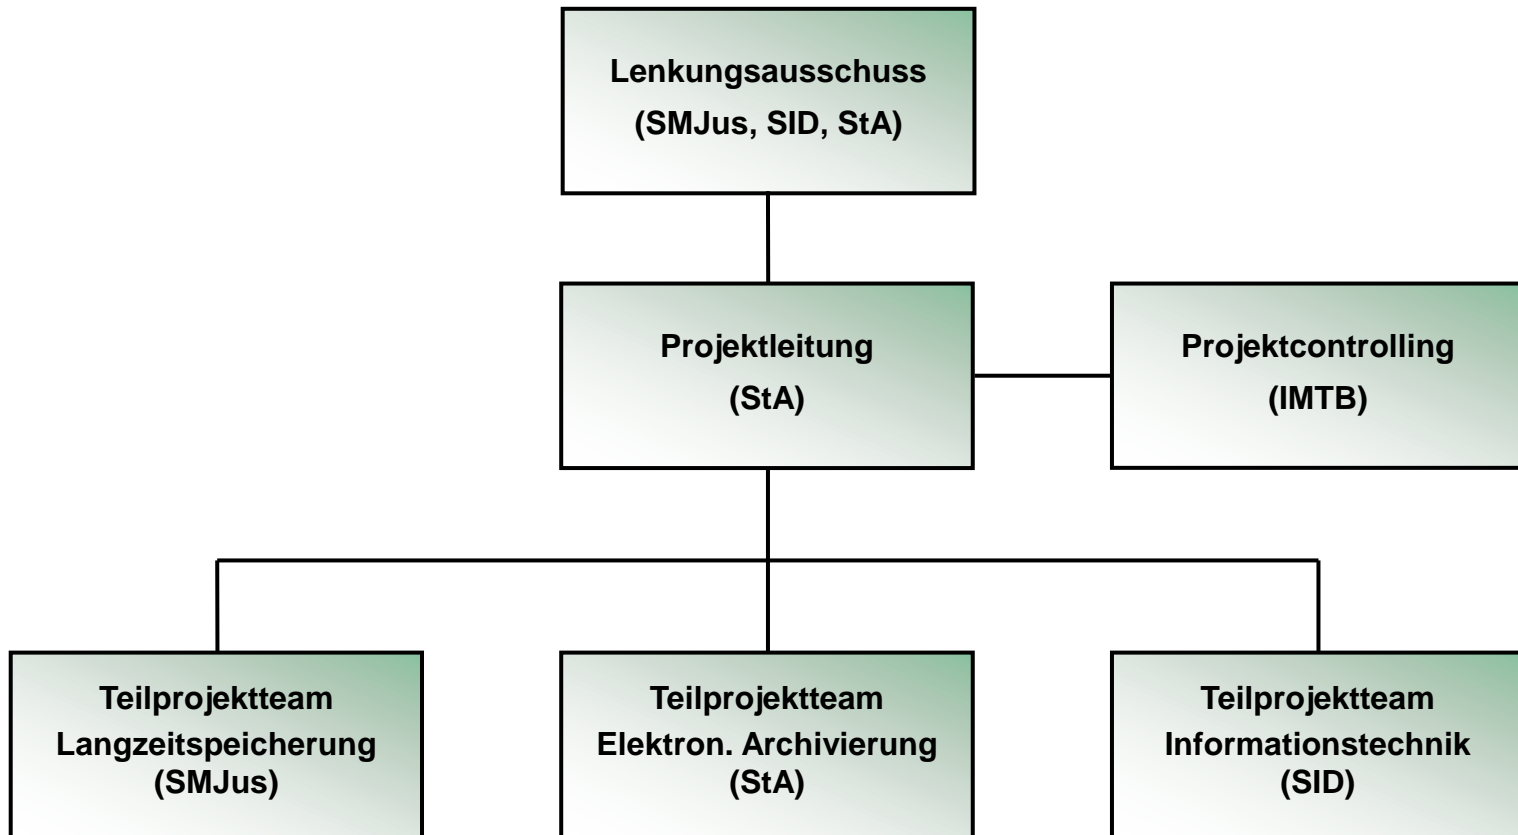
Lenkungsausschuss
(SMJus, SID, StA)

Projektleitung
(StA)

Projektcontrolling
(IMTB)

Teilprojektteam
Langzeitspeicherung
(SMJus)

Teilprojektteam
Elektron. Archivierung
(StA)

Teilprojektteam
Informationstechnik
(SID)